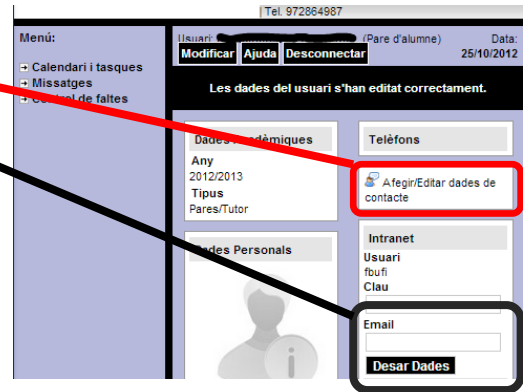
| Tel. 972864987

Menú:

Calendari i tasques
Missatges
C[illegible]ol de faltes

Usuari: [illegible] (Pare d'alumne)
Data: 25/10/2012

Modificar Ajuda Desconnectar

Les dades del usuari s'han editat correctament.

Dades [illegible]dèmiques
Any
2012/2013
Tipus
Pares/Tutor

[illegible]ades Personals

Telèfons

Afegir/Editar dades de contacte

Intranet
Usuari
fbufi
Clau

Email

Desar Dades